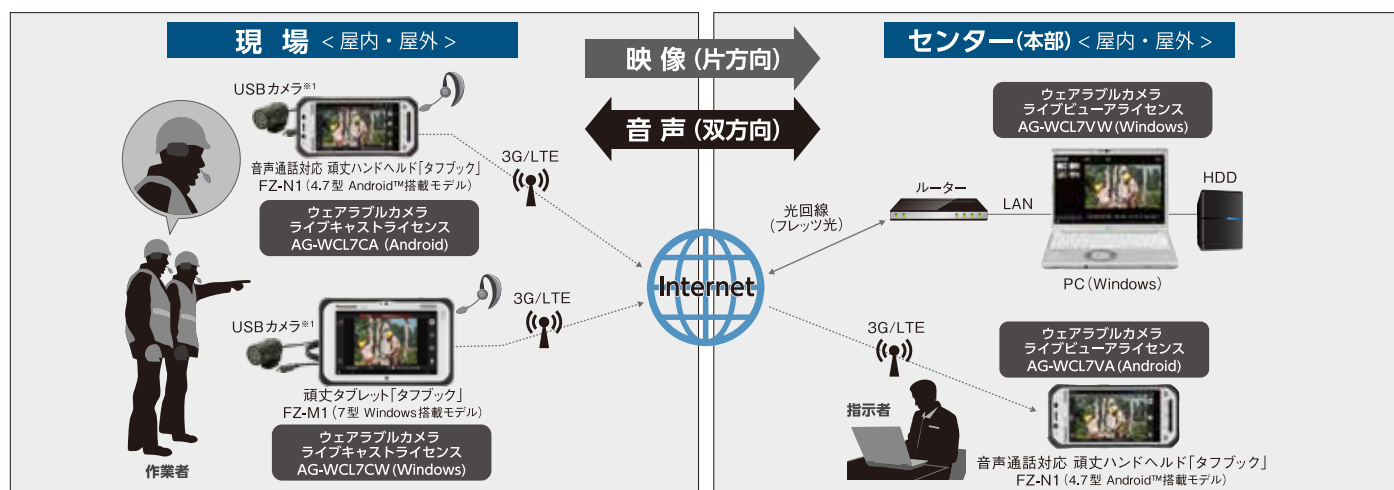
現 場 <屋内・屋外>

USBカメラ※1

音声通話対応 頑丈ハンドヘルド「タフブック」
FZ-N1 (4.7型 Android™搭載モデル)

ウェアラブルカメラ
ライブキャストライセンス
AG-WCL7CA (Android)

3G/LTE

USBカメラ※1

頑丈タブレット「タフブック」
FZ-M1 (7型 Windows搭載モデル)

ウェアラブルカメラ
ライブキャストライセンス
AG-WCL7CW (Windows)

3G/LTE

作業者

映 像 (片方向)

音 声 (双方向)

Internet

センター(本部) <屋内・屋外>

ウェアラブルカメラ
ライブビューアライセンス
AG-WCL7VW (Windows)

ルーター

光回線
(フレッツ光)

LAN

HDD

PC (Windows)

3G/LTE

ウェアラブルカメラ
ライブビューアライセンス
AG-WCL7VA (Android)

指示者

音声通話対応 頑丈ハンドヘルド「タフブック」
FZ-N1 (4.7型 Android™搭載モデル)